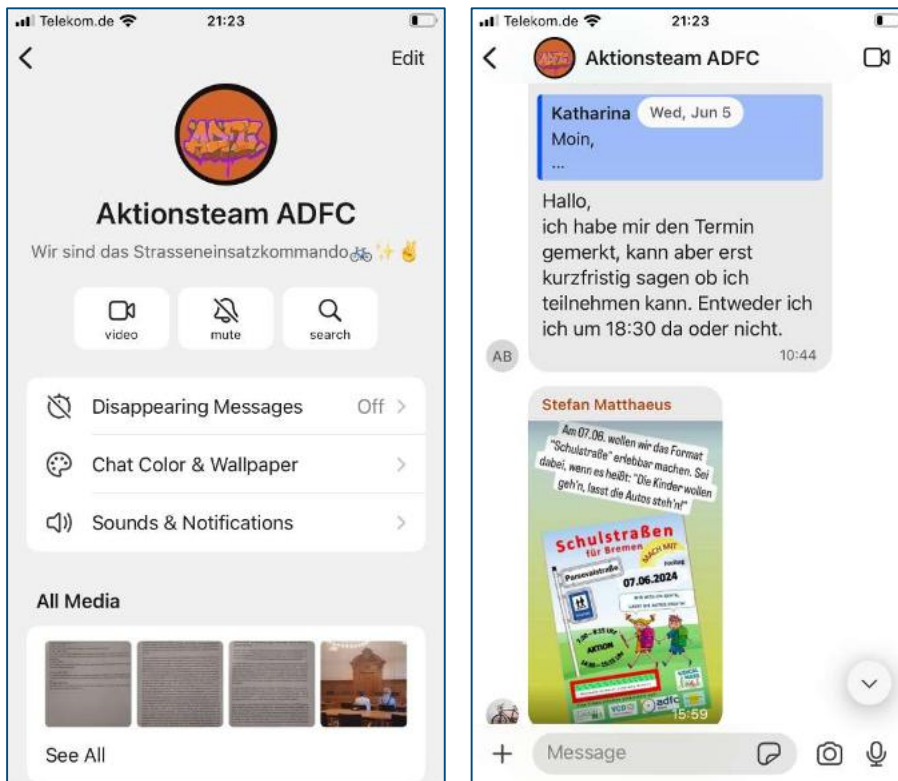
Telekom.de 21:23

Edit

ADFC

Aktionsteam ADFC

Wir sind das Strasseneinsatzkommando 🚲✨✌️

video
mute
search

Disappearing Messages Off

Chat Color & Wallpaper

Sounds & Notifications

All Media

See All

Telekom.de 21:23

Aktionsteam ADFC

Katharina Wed, Jun 5
Moin,
...

Hallo,
ich habe mir den Termin gemerkt, kann aber erst kurzfristig sagen ob ich teilnehmen kann. Entweder ich ich um 18:30 da oder nicht.
10:44

AB

Stefan Matthaeus

Am 07.06. wollen wir das Format "Schulstraße" erlebbar machen. Sei dabei, wenn es heißt: "Die Kinder wollen geh'n, lasst die Autos steh'n!"

Schulstraßen für Bremen
MACH MIT
Freitag
Parsevalstraße
07.06.2024
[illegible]
AKTION
adfc
15:59

Message